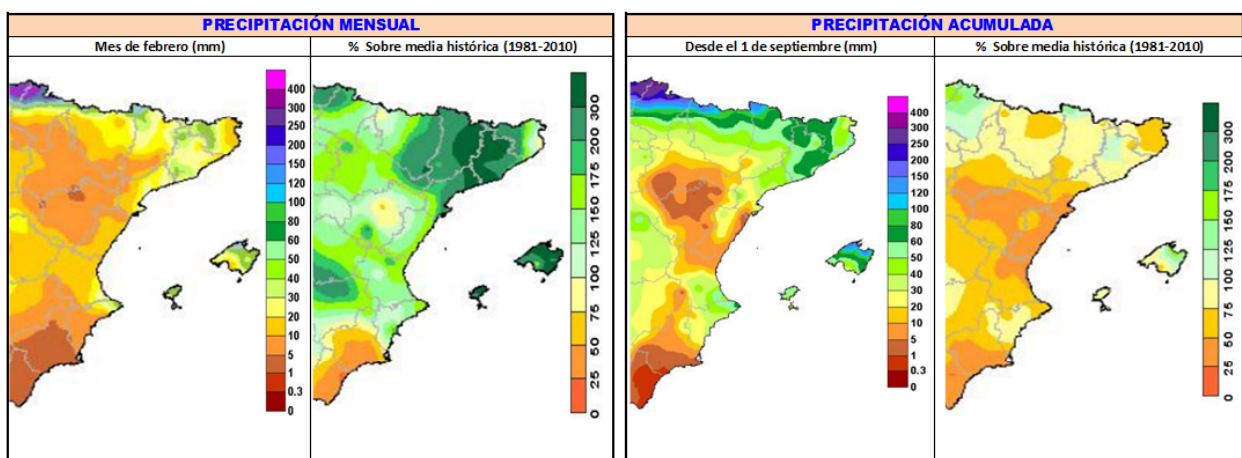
PRECIPITACIÓN MENSUAL

Mes de febrero (mm)

400
300
250
200
150
120
100
80
60
50
40
30
20
10
5
1
0.3
0

% Sobre media histórica (1981-2010)

300
200
175
150
125
100
75
50
25
0

PRECIPITACIÓN ACUMULADA

Desde el 1 de septiembre (mm)

400
300
250
200
150
120
100
80
60
50
40
30
20
10
5
1
0.3
0

% Sobre media histórica (1981-2010)

300
200
175
150
125
100
75
50
25
0